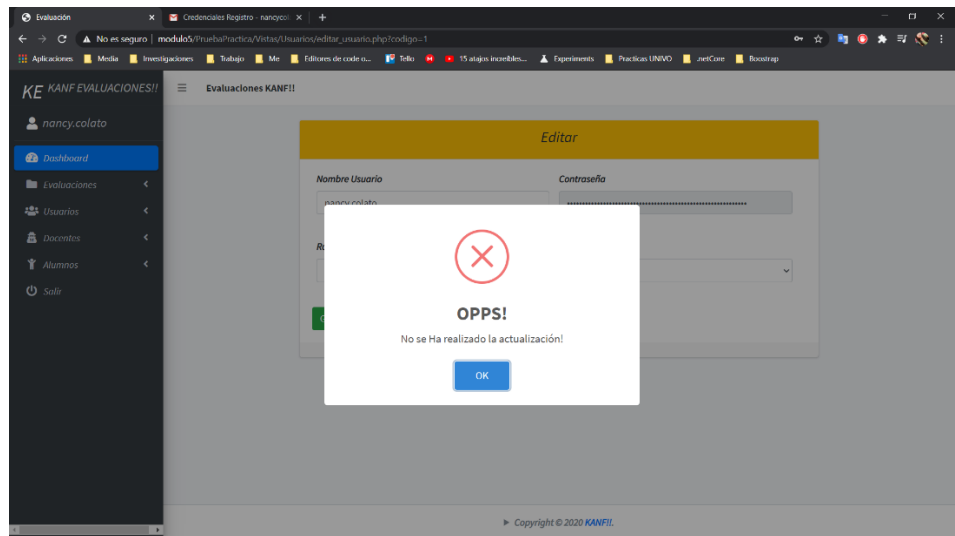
Evaluación ×
Credenciales Registro - nancycol ×
+

No es seguro | modulo5/PruebaPractica/Vistas/Usuarios/editar_usuario.php?codigo=1

Aplicaciones | Media | Investigaciones | Trabajo | Me | Editores de code o... | Tello | 15 atajos increibles... | Experiments | Practicas UNIVO | .netCore | Boostrap

KE KANF EVALUACIONES!!
Evaluaciones KANF!!

nancy.colato

Dashboard
Evaluaciones
Usuarios
Docentes
Alumnos
Salir

Editar

Nombre Usuario
Contraseña
nancy.colato
••••••••••••••••••••••••••••••••••••••••••••••••
Ro

OPPS!
No se Ha realizado la actualización!
OK

Copyright © 2020 KANF!!.